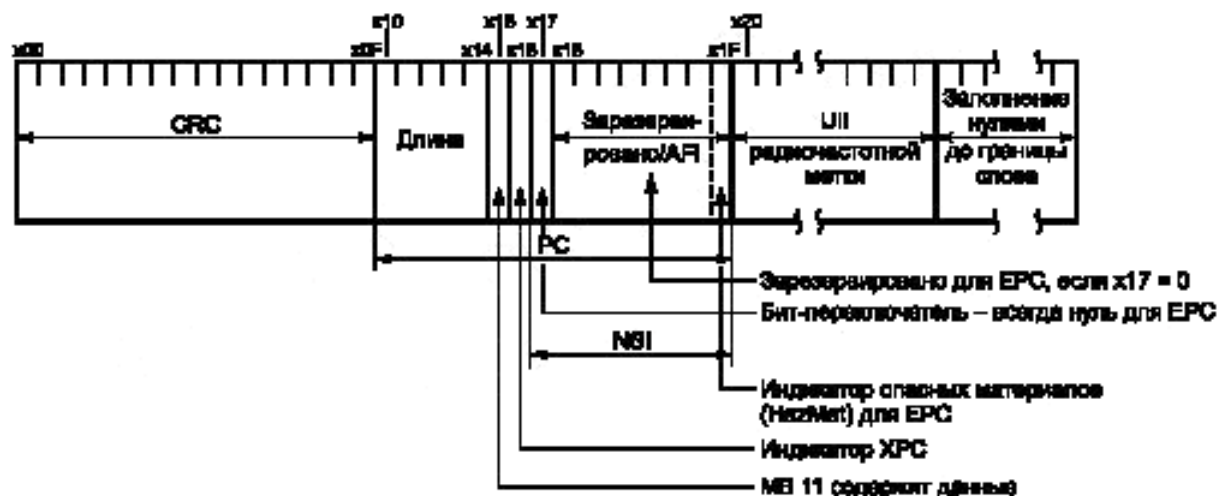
x10 x15 x17 x20
x00 x0F x14 x16 x18 x1F

CRC

Длина

Зарезервировано/AFI

UII радиочастотной метки

Заполнение нулями до границы слова

PC

Зарезервировано для EPC, если x17 = 0

Бит-переключатель – всегда нуль для EPC

NSI

Индикатор опасных материалов (HazMat) для EPC

Индикатор XPC

MB 11 содержит данные